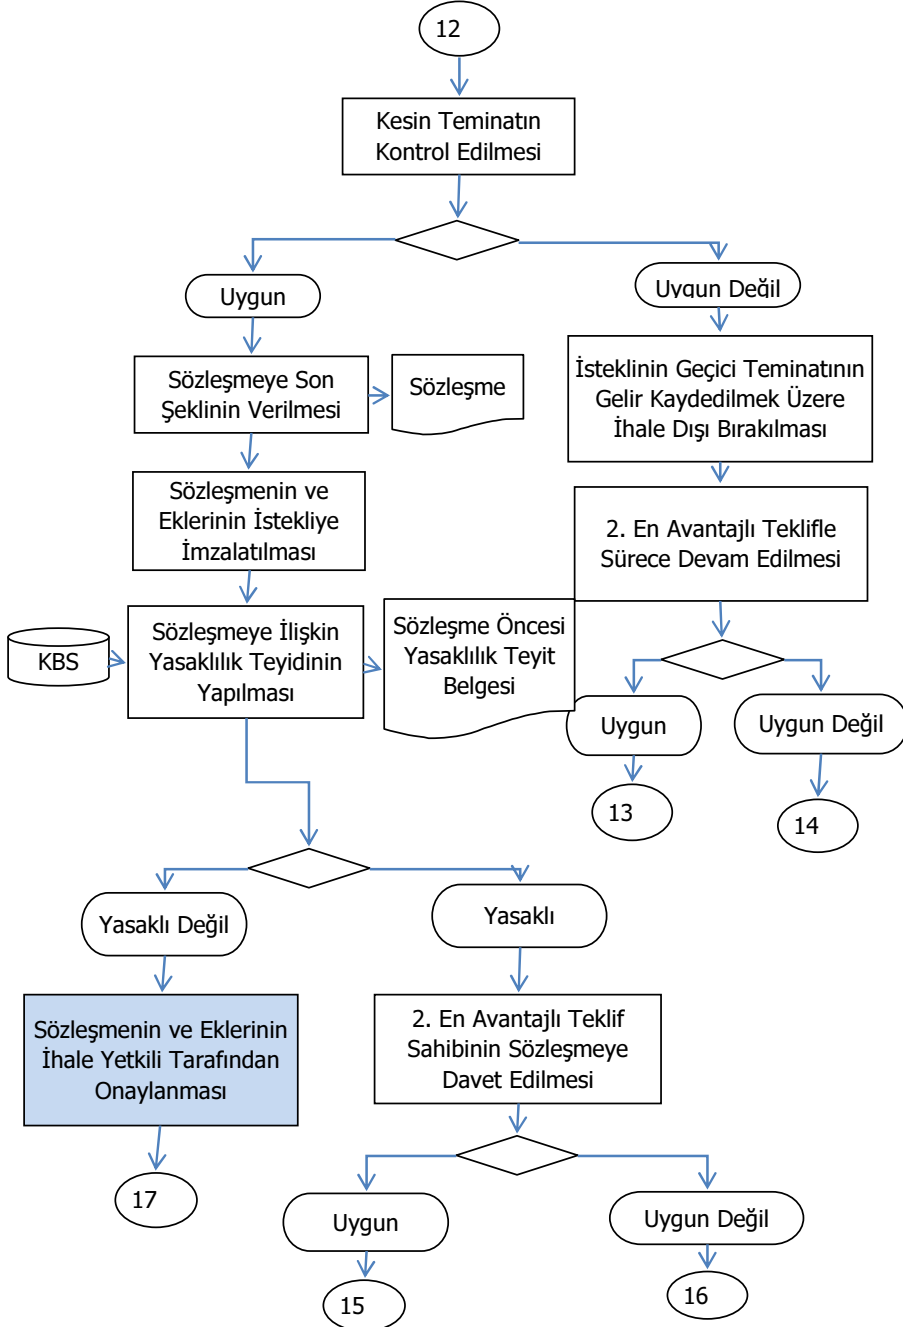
12

Kesin Teminatın Kontrol Edilmesi

Uygun

Uygun Değil

Sözleşmeye Son Şeklinin Verilmesi

Sözleşme

İsteklinin Geçici Teminatının Gelir Kaydedilmek Üzere İhale Dışı Bırakılması

Sözleşmenin ve Eklerinin İstekliye İmzalatılması

2. En Avantajlı Teklifle Sürece Devam Edilmesi

KBS

Sözleşmeye İlişkin Yasaklılık Teyidinin Yapılması

Sözleşme Öncesi Yasaklılık Teyit Belgesi

Uygun

Uygun Değil

13

14

Yasaklı Değil

Yasaklı

Sözleşmenin ve Eklerinin İhale Yetkili Tarafından Onaylanması

2. En Avantajlı Teklif Sahibinin Sözleşmeye Davet Edilmesi

17

Uygun

Uygun Değil

15

16